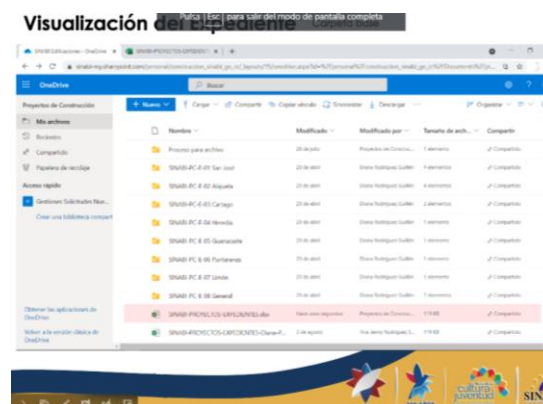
Visualización del Expediente

Pulsa Esc para salir del modo de pantalla completa

OneDrive

Buscar

Proyectos de Construcción

Mis archivos

Recientes

Compartido

Papelera de reciclaje

Acceso rápido

Gestiones Solicitudes Nue...

Crear una biblioteca compartida

+ Nuevo | Cargar | Compartir | Copiar vínculo | Sincronizar | Descargar

Organizar

| Nombre | Modificado | Modificado por | Tamaño de arch... | Compartir |
|---|---|---|---|---|
| Procesar para archivo | 28 de julio | Proyectos de Construc... | 1 elemento | Compartido |
| SINABI-PC-E-01 San José | 23 de abril | Diana Rodríguez Guillén | 1 elemento | Compartido |
| SINABI-PC-E-02 Alajuela | 23 de abril | Diana Rodríguez Guillén | 4 elementos | Compartido |
| SINABI-PC-E-03 Cartago | 23 de abril | Diana Rodríguez Guillén | 2 elementos | Compartido |
| SINABI-PC-E-04 Heredia | 23 de abril | Diana Rodríguez Guillén | 1 elemento | Compartido |
| SINABI-PC-E-05 Guanacaste | 23 de abril | Diana Rodríguez Guillén | 1 elemento | Compartido |
| SINABI-PC-E-06 Puntarenas | 23 de abril | Diana Rodríguez Guillén | 1 elemento | Compartido |
| SINABI-PC-E-07 Limón | 23 de abril | Diana Rodríguez Guillén | 1 elemento | Compartido |
| SINABI-PC-E-08 General | 23 de abril | Diana Rodríguez Guillén | 1 elemento | Compartido |
| SINABI-PROYECTOS-EXPEDIENTES.xlsx | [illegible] | Proyectos de Construc... | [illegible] | Compartido |
| SINABI-PROYECTOS-EXPEDIENTES-Diana-P... | 3 de agosto | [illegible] | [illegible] | Compartido |

Obtener las aplicaciones de OneDrive

Volver a la versión clásica de OneDrive

cultura juventud

SIN